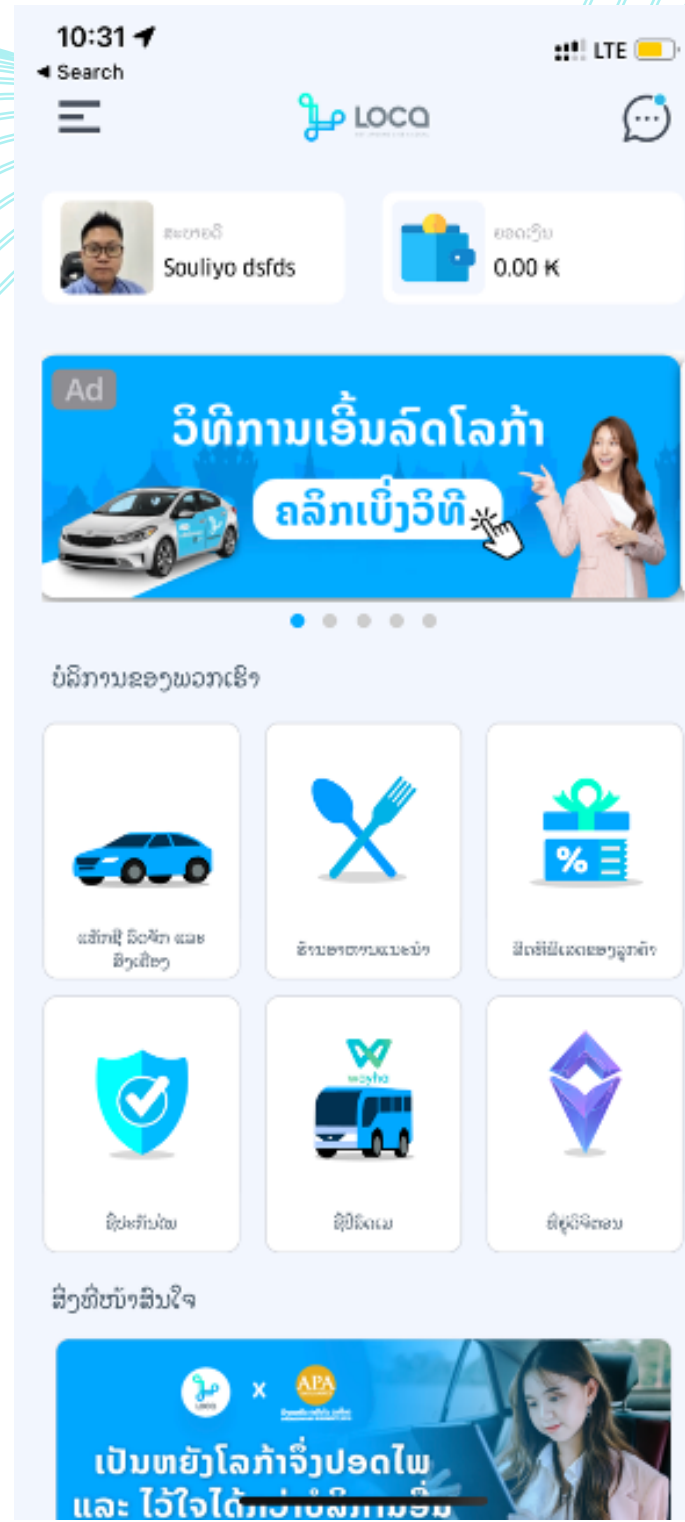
10:31
◂ Search
LTE

LOCA

ສະບາຍດີ
Souliyo dsfds

ຍອດເງິນ
0.00 ₭

Ad
ວິທີການເອີ້ນລົດໂລກ້າ
ຄລິກເບິ່ງວິທີ

ບໍລິການຂອງພວກເຮົາ

ແທັກຊີ ລົດຈັກ ແລະ ສົ່ງເຄື່ອງ

ຮ້ານອາຫານແນະນຳ

ສິດທິພິເສດຂອງລູກຄ້າ

ຊື້ປະກັນໄພ

ຊື້ປີ້ລົດເມ

ຊື້ຫຼຽນດິຈິຕອນ

ສິ່ງທີ່ໜ້າສົນໃຈ

LOCA x APA

ເປັນຫຍັງໂລກ້າຈຶ່ງປອດໄພ
ແລະ ໄວ້ໃຈໄດ້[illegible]